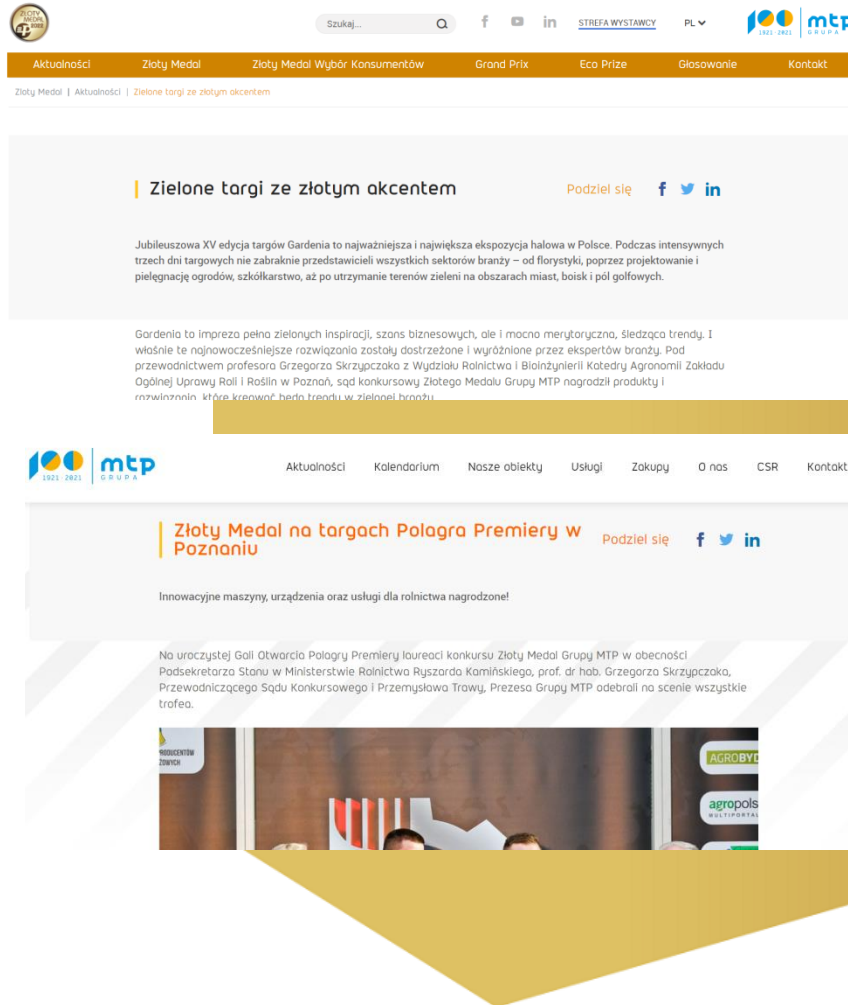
Szukaj...

STREFA WYSTAWCY PL

1921 2021 mtp GRUPA

Aktualności Złoty Medal Złoty Medal Wybór Konsumentów Grand Prix Eco Prize Głosowanie Kontakt

Złoty Medal | Aktualności | Zielone targi ze złotym akcentem

Zielone targi ze złotym akcentem

Podziel się

Jubileuszowa XV edycja targów Gardenia to najważniejsza i największa ekspozycja halowa w Polsce. Podczas intensywnych trzech dni targowych nie zabraknie przedstawicieli wszystkich sektorów branży – od florystyki, poprzez projektowanie i pielęgnację ogrodów, szkółkarstwo, aż po utrzymanie terenów zieleni na obszarach miast, boisk i pól golfowych.

Gardenia to impreza pełna zielonych inspiracji, szans biznesowych, ale i mocno merytoryczna, śledząca trendy. I właśnie te najnowocześniejsze rozwiązania zostały dostrzeżone i wyróżnione przez ekspertów branży. Pod przewodnictwem profesora Grzegorza Skrzypczaka z Wydziału Rolnictwa i Bioinżynierii Katedry Agronomii Zakładu Ogólnej Uprawy Roli i Roślin w Poznań, sąd konkursowy Złotego Medalu Grupy MTP nagrodził produkty i rozwiązania, które kreować będą trendy w zielonej branży.

1921 2021 mtp GRUPA

Aktualności Kalendarium Nasze obiekty Usługi Zakupy O nas CSR Kontakt

Złoty Medal na targach Polagra Premiery w Poznaniu

Podziel się

Innowacyjne maszyny, urządzenia oraz usługi dla rolnictwa nagrodzone!

Na uroczystej Gali Otwarcia Polagry Premiery laureaci konkursu Złoty Medal Grupy MTP w obecności Podsekretarza Stanu w Ministerstwie Rolnictwa Ryszarda Kamińskiego, prof. dr hab. Grzegorza Skrzypczaka, Przewodniczącego Sądu Konkursowego i Przemysława Trawy, Prezesa Grupy MTP odebrali na scenie wszystkie trofea.

PRODUCENTÓW ŻOWYCH

AGROBYD

agropols MULTIPORTAL